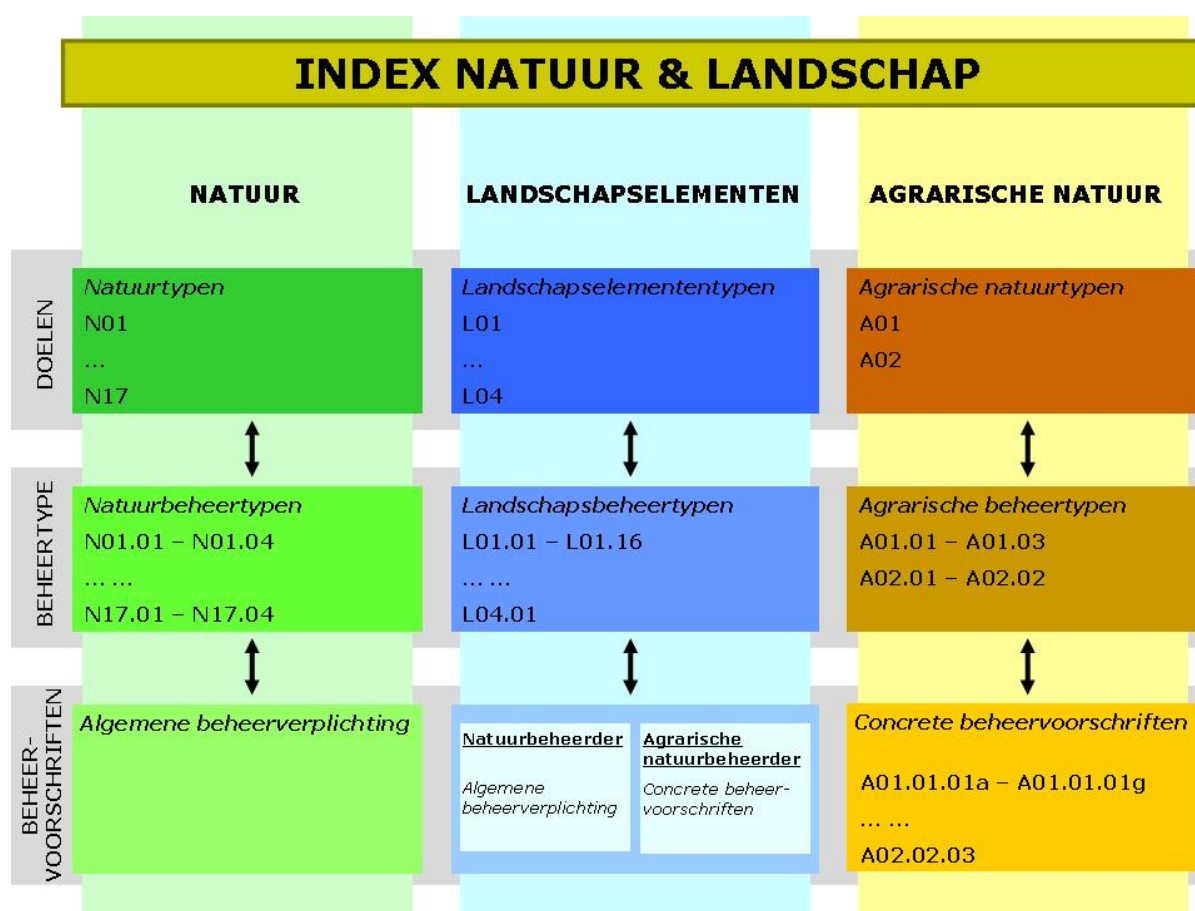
INDEX NATUUR & LANDSCHAP

NATUUR

LANDSCHAPSELEMENTEN

AGRARISCHE NATUUR

DOELEN

Natuurtypen
N01
...
N17

Landschapselemententypen
L01
...
L04

Agrarische natuurtypen
A01
A02

BEHEERTYPE

Natuurbeheertypen
N01.01 – N01.04
... ...
N17.01 – N17.04

Landschapsbeheertypen
L01.01 – L01.16
... ...
L04.01

Agrarische beheertypen
A01.01 – A01.03
A02.01 – A02.02

BEHEER-VOORSCHRIFTEN

Algemene beheerverplichting

Natuurbeheerder
Algemene beheerverplichting

Agrarische natuurbeheerder
Concrete beheervoorschriften

Concrete beheervoorschriften
A01.01.01a – A01.01.01g
... ...
A02.02.03